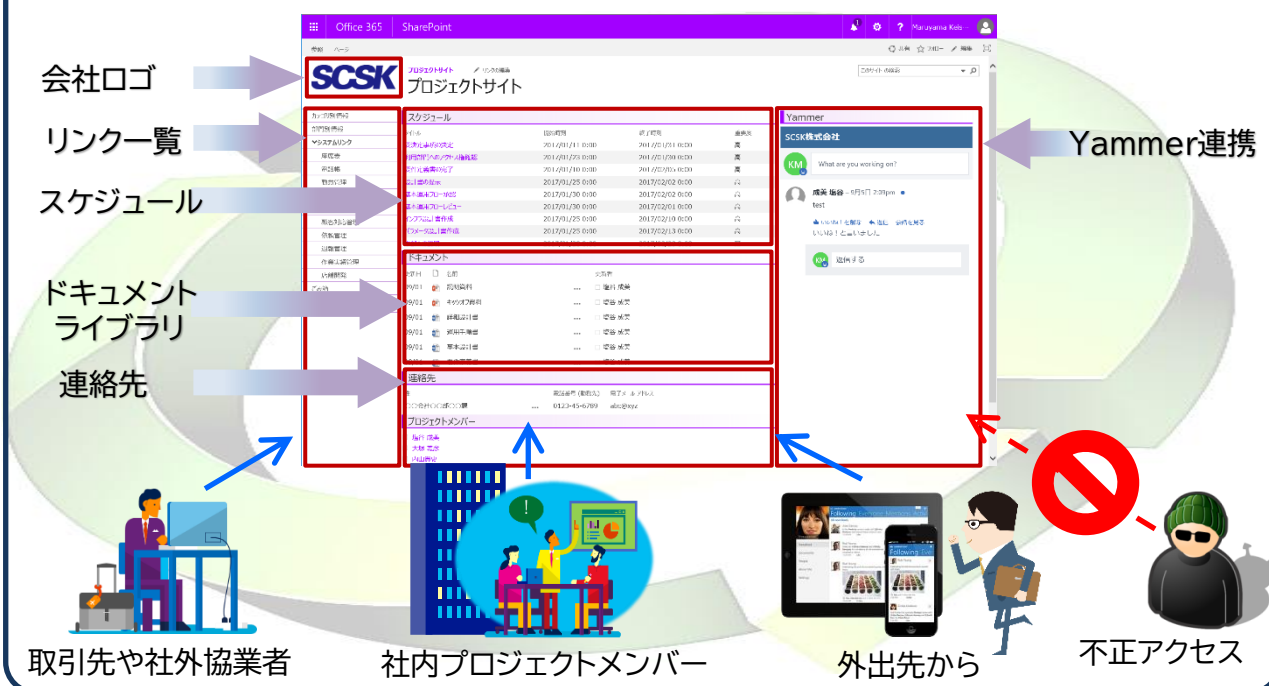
会社ロゴ

リンク一覧

スケジュール

ドキュメントライブラリ

連絡先

Office 365 SharePoint

Maruyama Keis

SCSK

プロジェクトサイト

プロジェクトサイト

スケジュール

2017/01/11 0:00
2017/01/30 0:00
2017/01/25 0:00
2017/01/25 0:00
2017/01/30 0:00
2017/01/25 0:00
2017/01/25 0:00

2017/01/31 0:00
2017/01/30 0:00
2017/02/02 0:00
2017/02/02 0:00
2017/02/01 0:00
2017/02/10 0:00
2017/02/13 0:00

ドキュメント

連絡先

0123-45-6789

プロジェクトメンバー

Yammer

SCSK株式会社

KM

What are you working on?

test

Yammer連携

取引先や社外協業者

社内プロジェクトメンバー

外出先から

不正アクセス